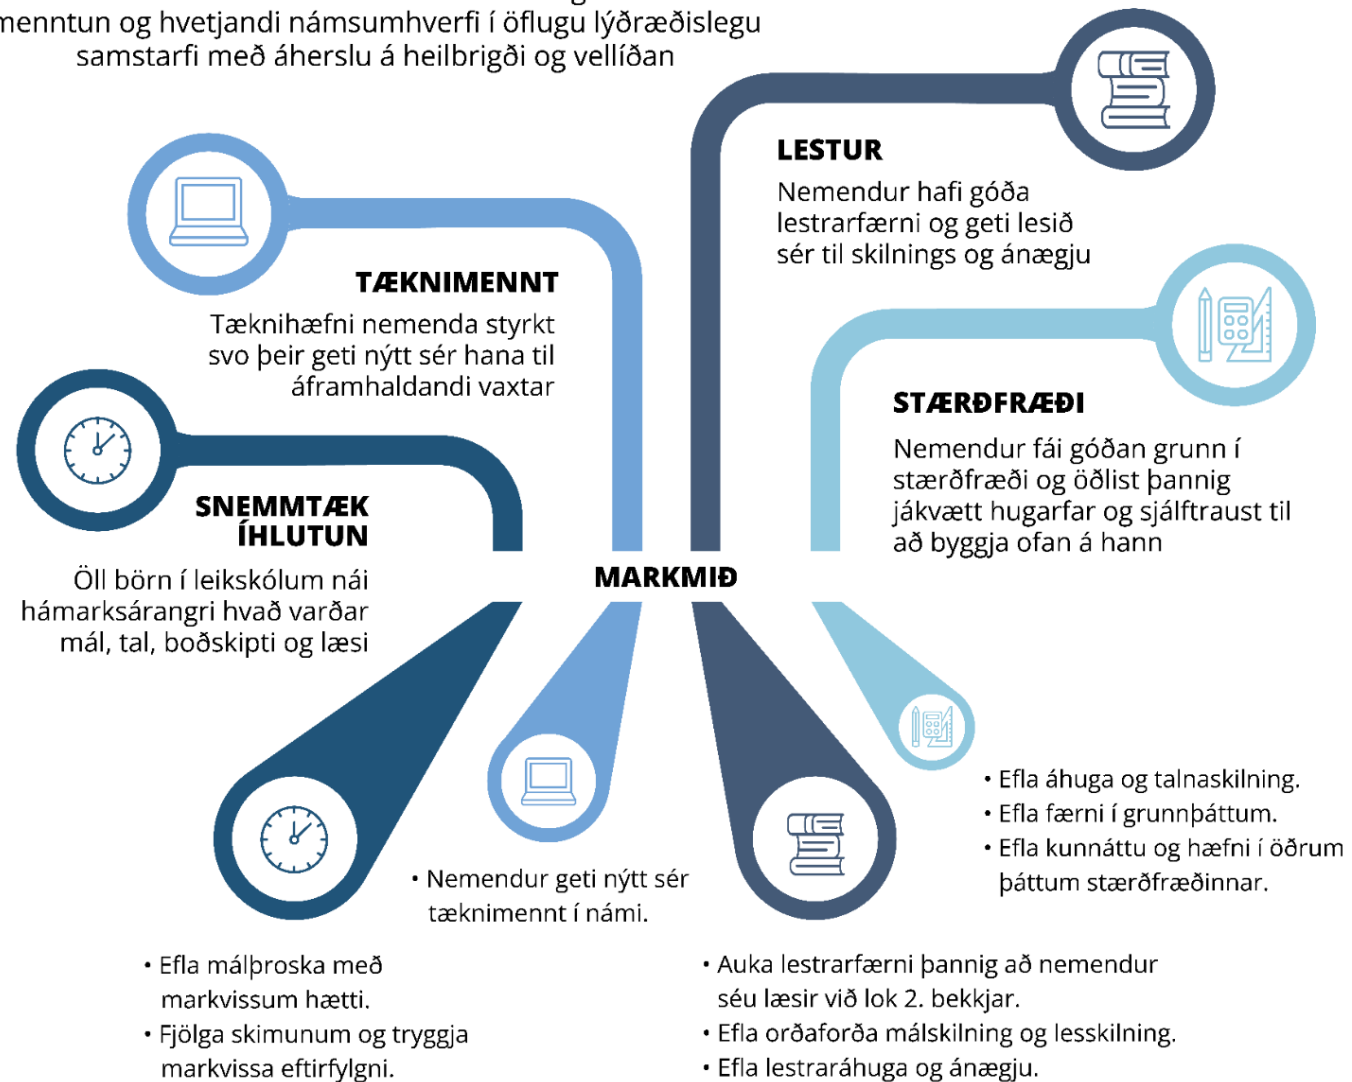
menntun og hvetjandi námsumhverfi í öflugu lýðræðislegu samstarfi með áherslu á heilbrigði og vellíðan

LESTUR

Nemendur hafi góða lestrarfærni og geti lesið sér til skilnings og ánægju

TÆKNIMENNT

Tæknihæfni nemenda styrkt svo þeir geti nýtt sér hana til áframhaldandi vaxtar

STÆRÐFRÆÐI

Nemendur fái góðan grunn í stærðfræði og öðlist þannig jákvætt hugarfar og sjálftraust til að byggja ofan á hann

SNEMMTÆK ÍHLUTUN

Öll börn í leikskólum nái hámarksárangri hvað varðar mál, tal, boðskipti og læsi

MARKMIÐ

• Efla áhuga og talnaskilning.
• Efla færni í grunnþáttum.
• Efla kunnáttu og hæfni í öðrum þáttum stærðfræðinnar.

• Nemendur geti nýtt sér tæknimennt í námi.

• Efla málþroska með markvissum hætti.
• Fjölga skimunum og tryggja markvissa eftirfylgni.

• Auka lestrarfærni þannig að nemendur séu læsir við lok 2. bekkjar.
• Efla orðaforða málskilning og lesskilning.
• Efla lestraráhuga og ánægju.